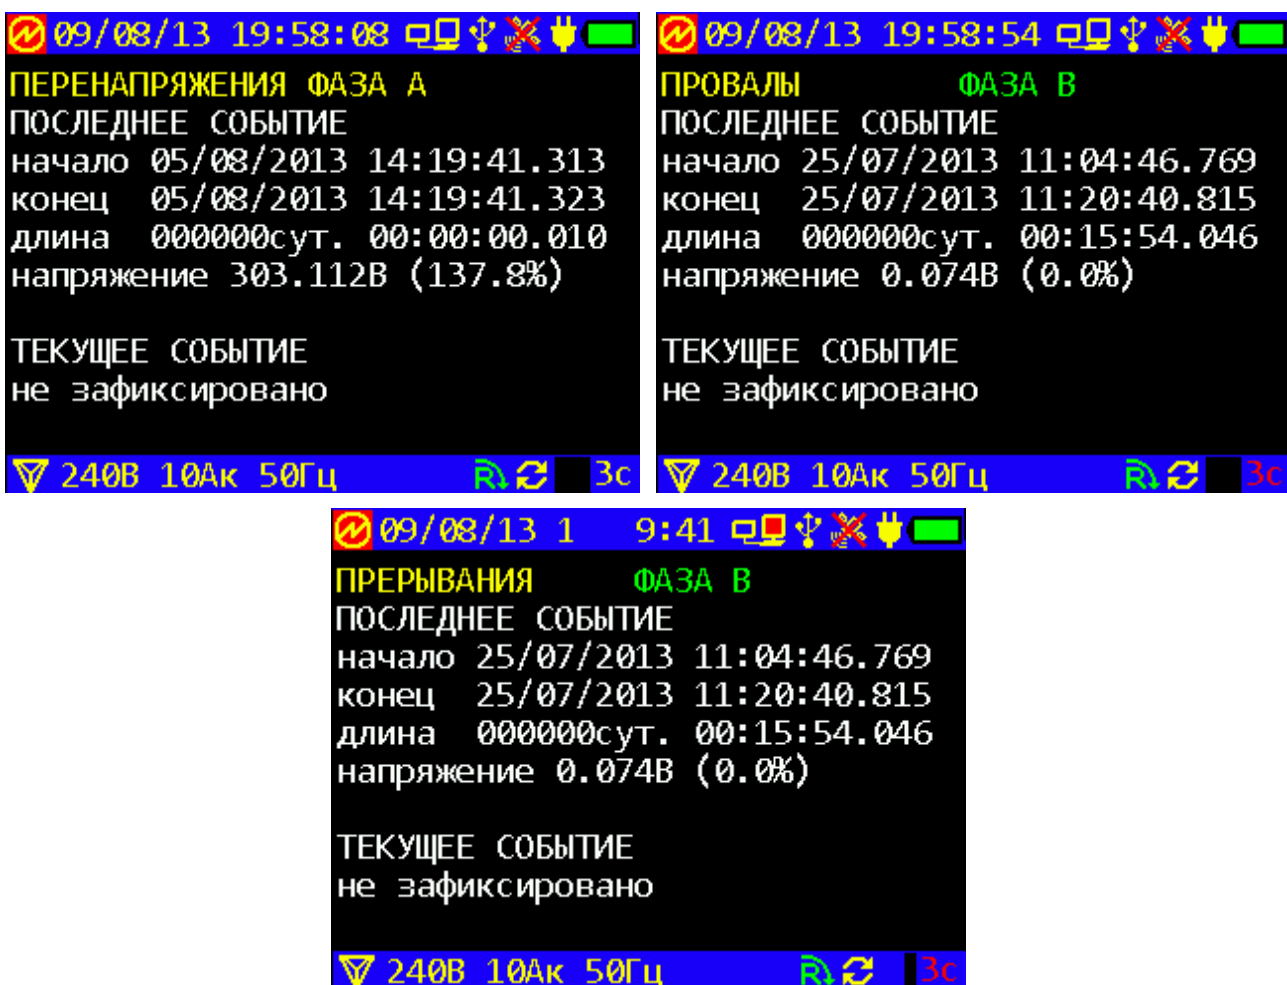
09/08/13 19:58:08
ПЕРЕНАПРЯЖЕНИЯ ФАЗА А
ПОСЛЕДНЕЕ СОБЫТИЕ
начало 05/08/2013 14:19:41.313
конец 05/08/2013 14:19:41.323
длина 000000сут. 00:00:00.010
напряжение 303.112В (137.8%)

ТЕКУЩЕЕ СОБЫТИЕ
не зафиксировано

240В 10Ак 50Гц 3с

09/08/13 19:58:54
ПРОВАЛЫ ФАЗА В
ПОСЛЕДНЕЕ СОБЫТИЕ
начало 25/07/2013 11:04:46.769
конец 25/07/2013 11:20:40.815
длина 000000сут. 00:15:54.046
напряжение 0.074В (0.0%)

ТЕКУЩЕЕ СОБЫТИЕ
не зафиксировано

240В 10Ак 50Гц 3с

09/08/13 1 9:41
ПРЕРЫВАНИЯ ФАЗА В
ПОСЛЕДНЕЕ СОБЫТИЕ
начало 25/07/2013 11:04:46.769
конец 25/07/2013 11:20:40.815
длина 000000сут. 00:15:54.046
напряжение 0.074В (0.0%)

ТЕКУЩЕЕ СОБЫТИЕ
не зафиксировано

240В 10Ак 50Гц 3с